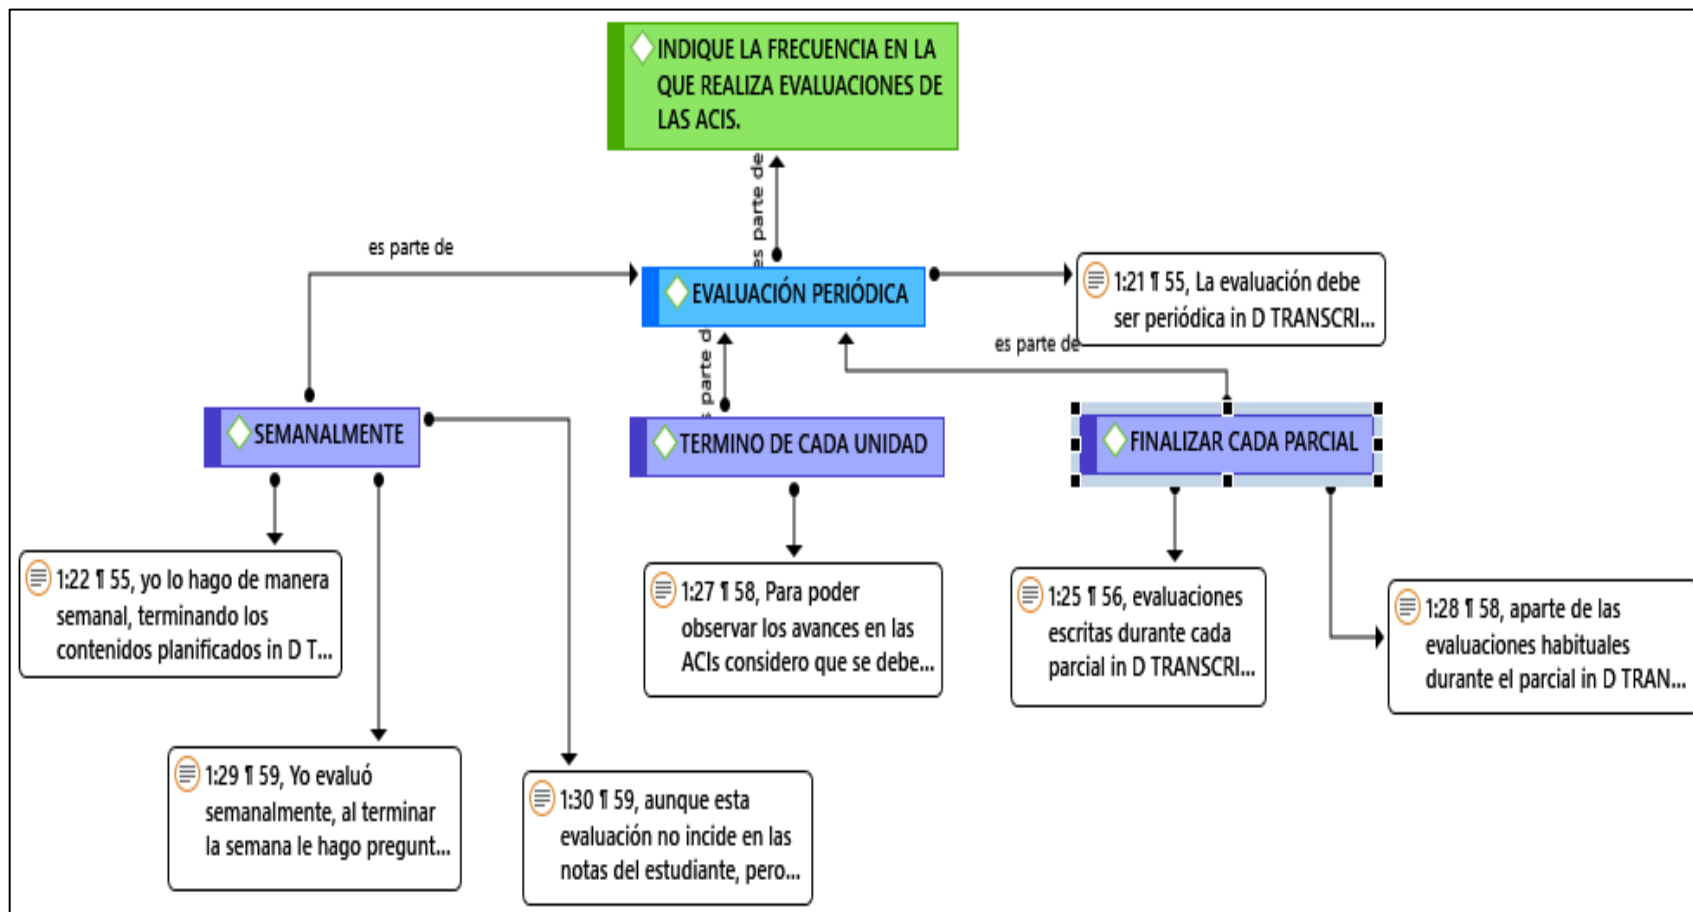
INDIQUE LA FRECUENCIA EN LA QUE REALIZA EVALUACIONES DE LAS ACIS.

es parte de

es parte de

EVALUACIÓN PERIÓDICA

1:21 ¶ 55, La evaluación debe ser periódica in D TRANSCRI...

es parte de

es parte d

SEMANALMENTE

TERMINO DE CADA UNIDAD

FINALIZAR CADA PARCIAL

1:22 ¶ 55, yo lo hago de manera semanal, terminando los contenidos planificados in D T...

1:27 ¶ 58, Para poder observar los avances en las ACIs considero que se debe...

1:25 ¶ 56, evaluaciones escritas durante cada parcial in D TRANSCRI...

1:28 ¶ 58, aparte de las evaluaciones habituales durante el parcial in D TRAN...

1:29 ¶ 59, Yo evaluó semanalmente, al terminar la semana le hago pregunt...

1:30 ¶ 59, aunque esta evaluación no incide en las notas del estudiante, pero...